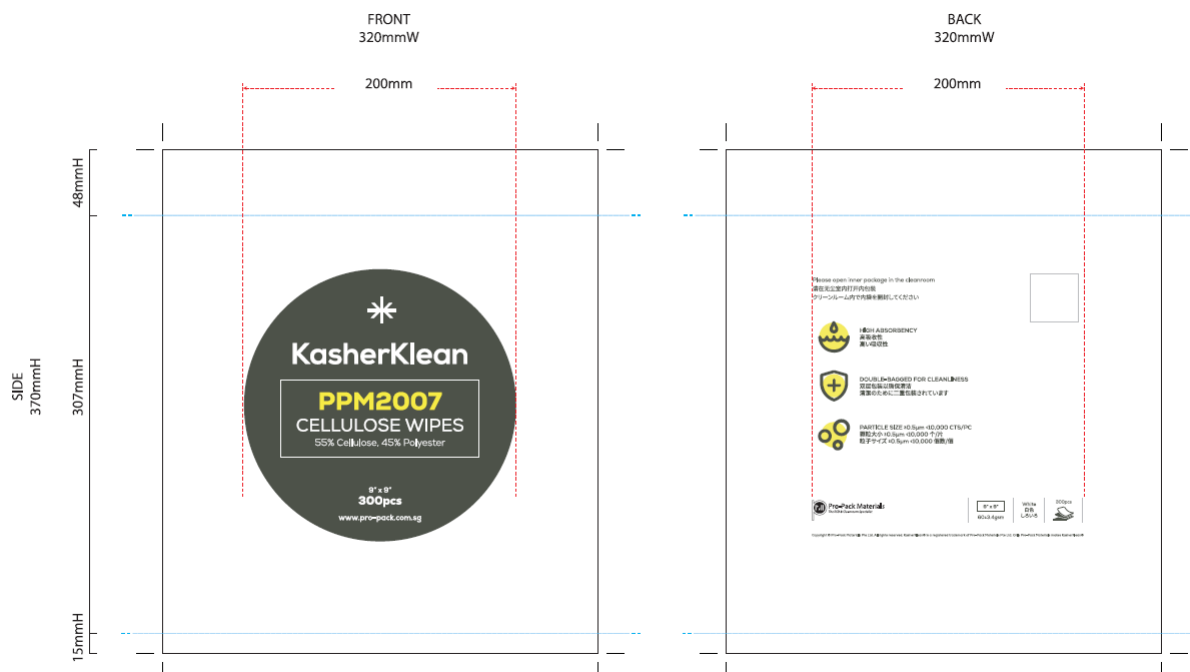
FRONT
320mmW

BACK
320mmW

200mm

200mm

SIDE
370mmH

48mmH

307mmH

15mmH

KasherKlean

PPM2007
CELLULOSE WIPES
55% Cellulose, 45% Polyester

9" x 9"
300pcs

www.pro-pack.com.sg

Please open inner package in the cleanroom
请在无尘室内打开内包装
クリーンルーム内で内袋を開封してください

HIGH ABSORBENCY
高吸收性
高い吸収性

DOUBLE-BAGGED FOR CLEANLINESS
双层包装以确保清洁
清潔のために二重包装されています

PARTICLE SIZE ≥0.5μm <10,000 CTS/PC
颗粒大小 ≥0.5μm <10,000 个/片
粒子サイズ ≥0.5μm <10,000 個数/個

Pro-Pack Materials

9" x 9"
60±3.4gsm

White
白色
しろいろ

300pcs

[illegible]